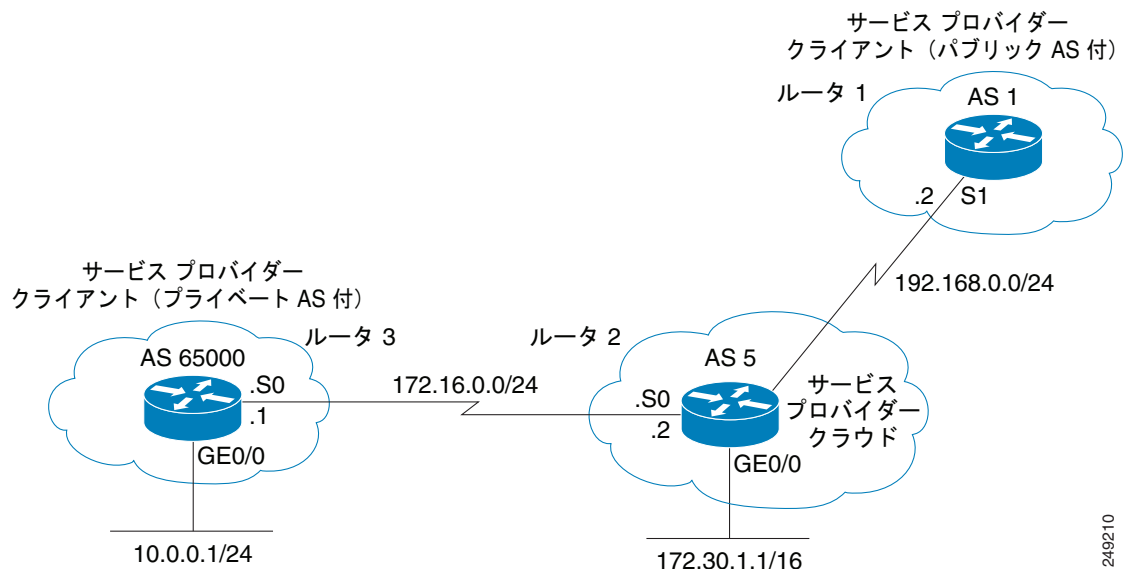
サービス プロバイダー
クライアント（パブリック AS 付）

ルータ 1

AS 1

.2 S1

192.168.0.0/24

サービス プロバイダー
クライアント（プライベート AS 付）

ルータ 3

ルータ 2

AS 65000

.S0
.1

172.16.0.0/24

AS 5

.S0
.2

サービス
プロバイダー
クラウド

GE0/0

GE0/0

10.0.0.1/24

172.30.1.1/16

249210